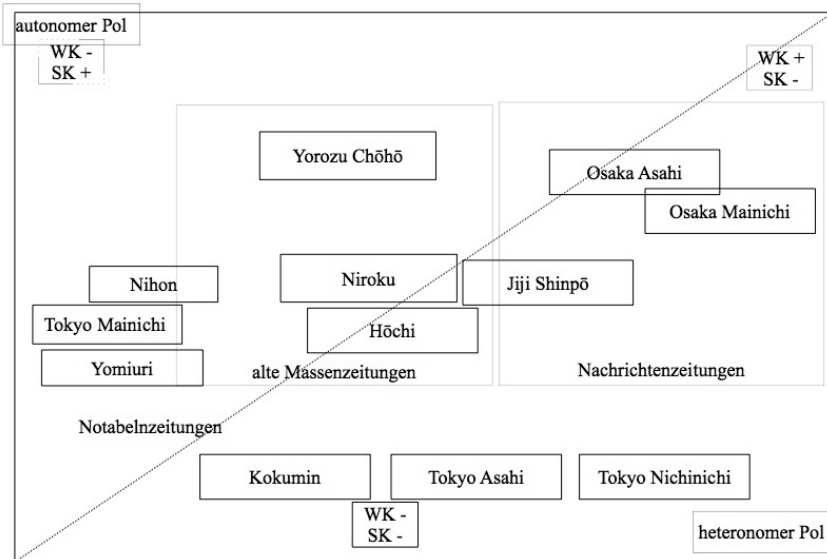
autonomer Pol

WK -
SK +

WK +
SK -

Yorozu Chōhō

Osaka Asahi

Osaka Mainichi

Nihon

Niroku

Jiji Shinpō

Tokyo Mainichi

Hōchi

Yomiuri

alte Massenzeitungen

Nachrichtenzeitungen

Notabelnzeitungen

Kokumin

Tokyo Asahi

Tokyo Nichinichi

WK -
SK -

heteronomer Pol